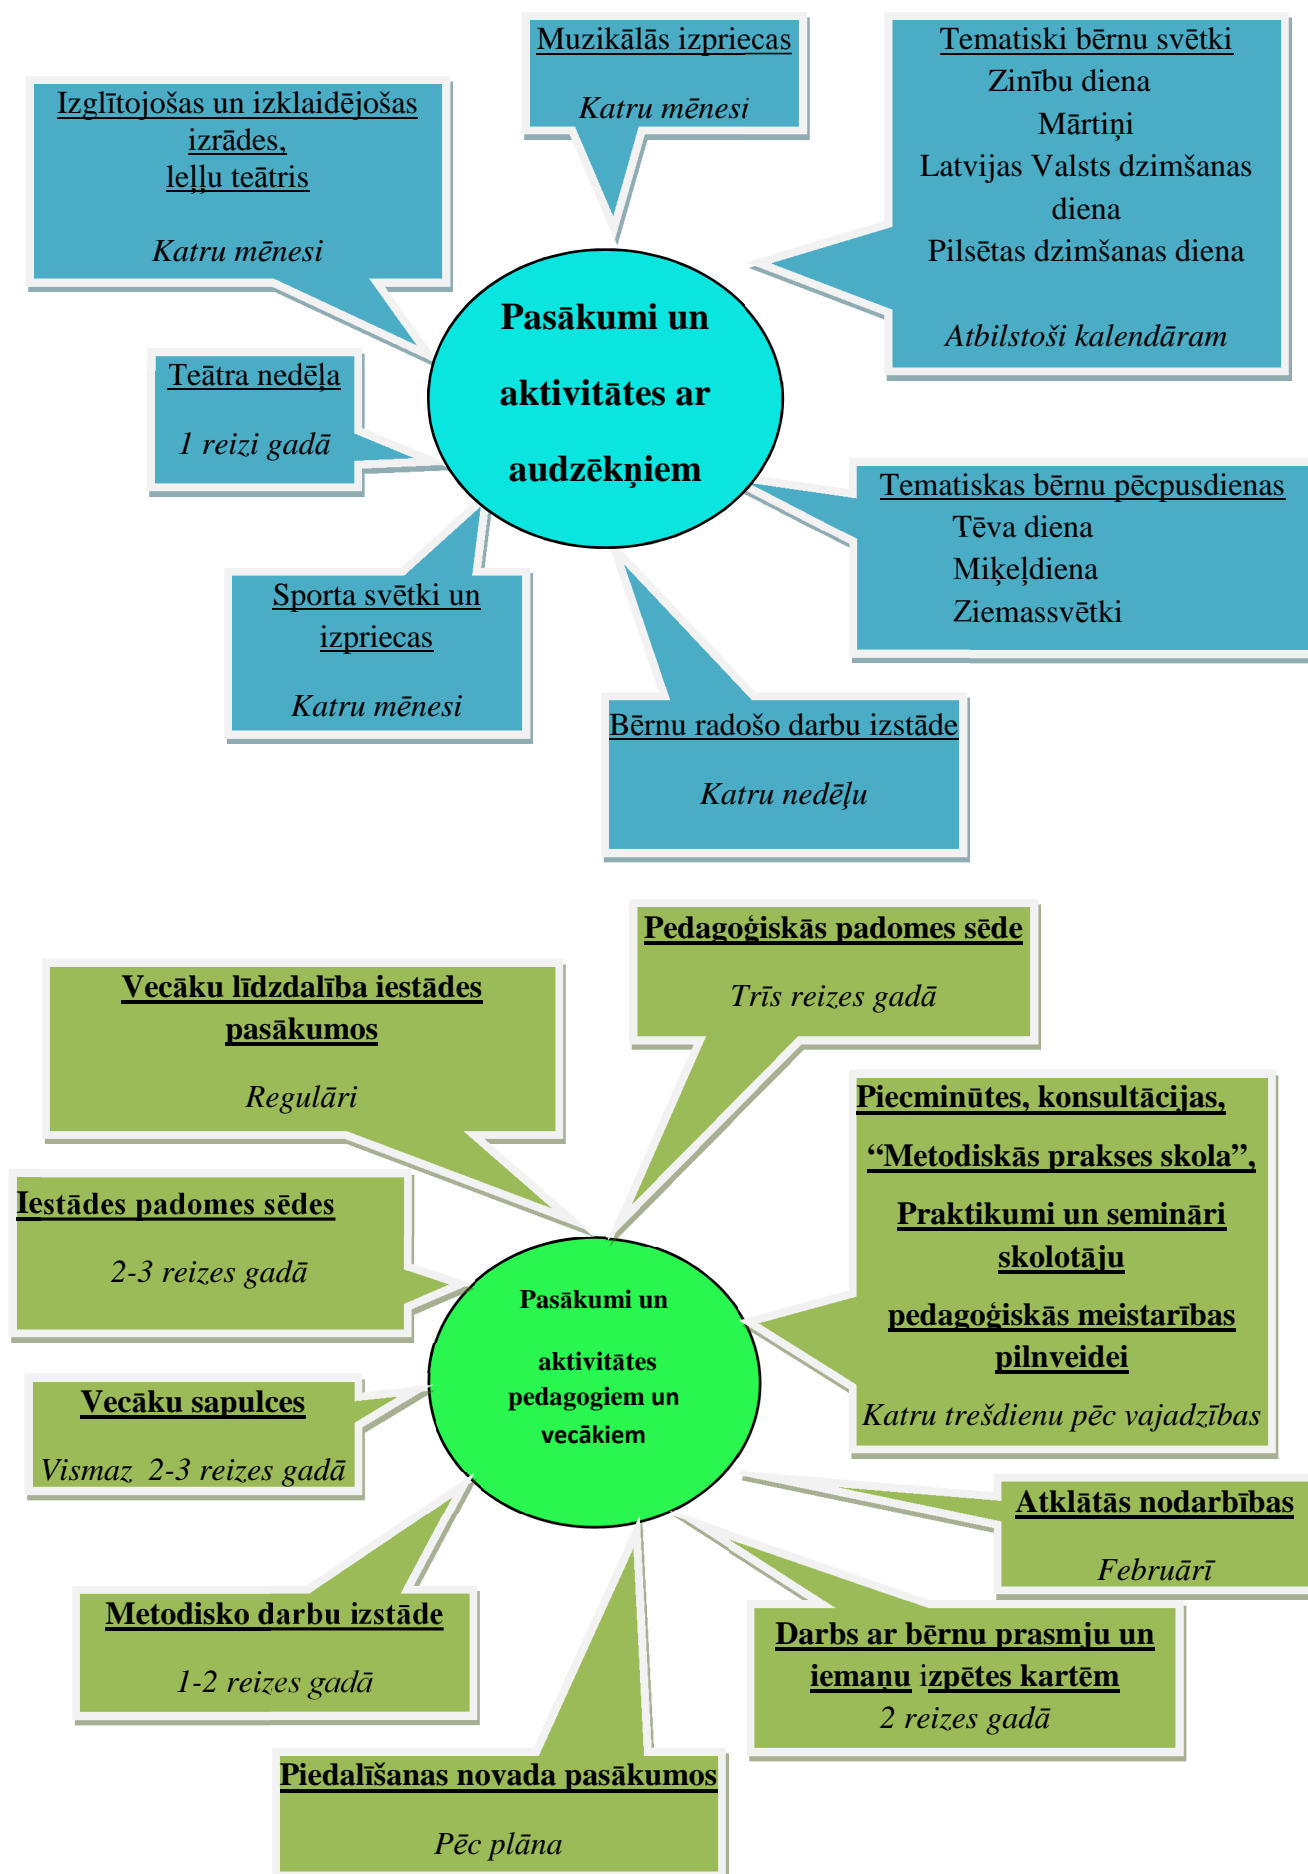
Muzikālās izpriecas

Katru mēnesi

Tematiski bērnu svētki
Zinību diena
Mārtiņi
Latvijas Valsts dzimšanas diena
Pilsētas dzimšanas diena

Atbilstoši kalendāram

Izglītojošas un izklaidējošas izrādes,
leļļu teātris

Katru mēnesi

Pasākumi un aktivitātes ar audzēkņiem

Teātra nedēļa

1 reizi gadā

Tematiskas bērnu pēcpusdienas
Tēva diena
Miķeļdiena
Ziemassvētki

Sporta svētki un izpriecas

Katru mēnesi

Bērnu radošo darbu izstāde

Katru nedēļu

Pedagoģiskās padomes sēde

Trīs reizes gadā

Vecāku līdzdalība iestādes pasākumos

Regulāri

Piecminūtes, konsultācijas,
"Metodiskās prakses skola",
Praktikumi un semināri skolotāju
pedagoģiskās meistarības pilnveidei
Katru trešdienu pēc vajadzības

Iestādes padomes sēdes

2-3 reizes gadā

Pasākumi un aktivitātes pedagogiem un vecākiem

Vecāku sapulces

Vismaz 2-3 reizes gadā

Atklātās nodarbības

Februārī

Metodisko darbu izstāde

1-2 reizes gadā

Darbs ar bērnu prasmju un iemaņu izpētes kartēm
2 reizes gadā

Piedalīšanas novada pasākumos

Pēc plāna